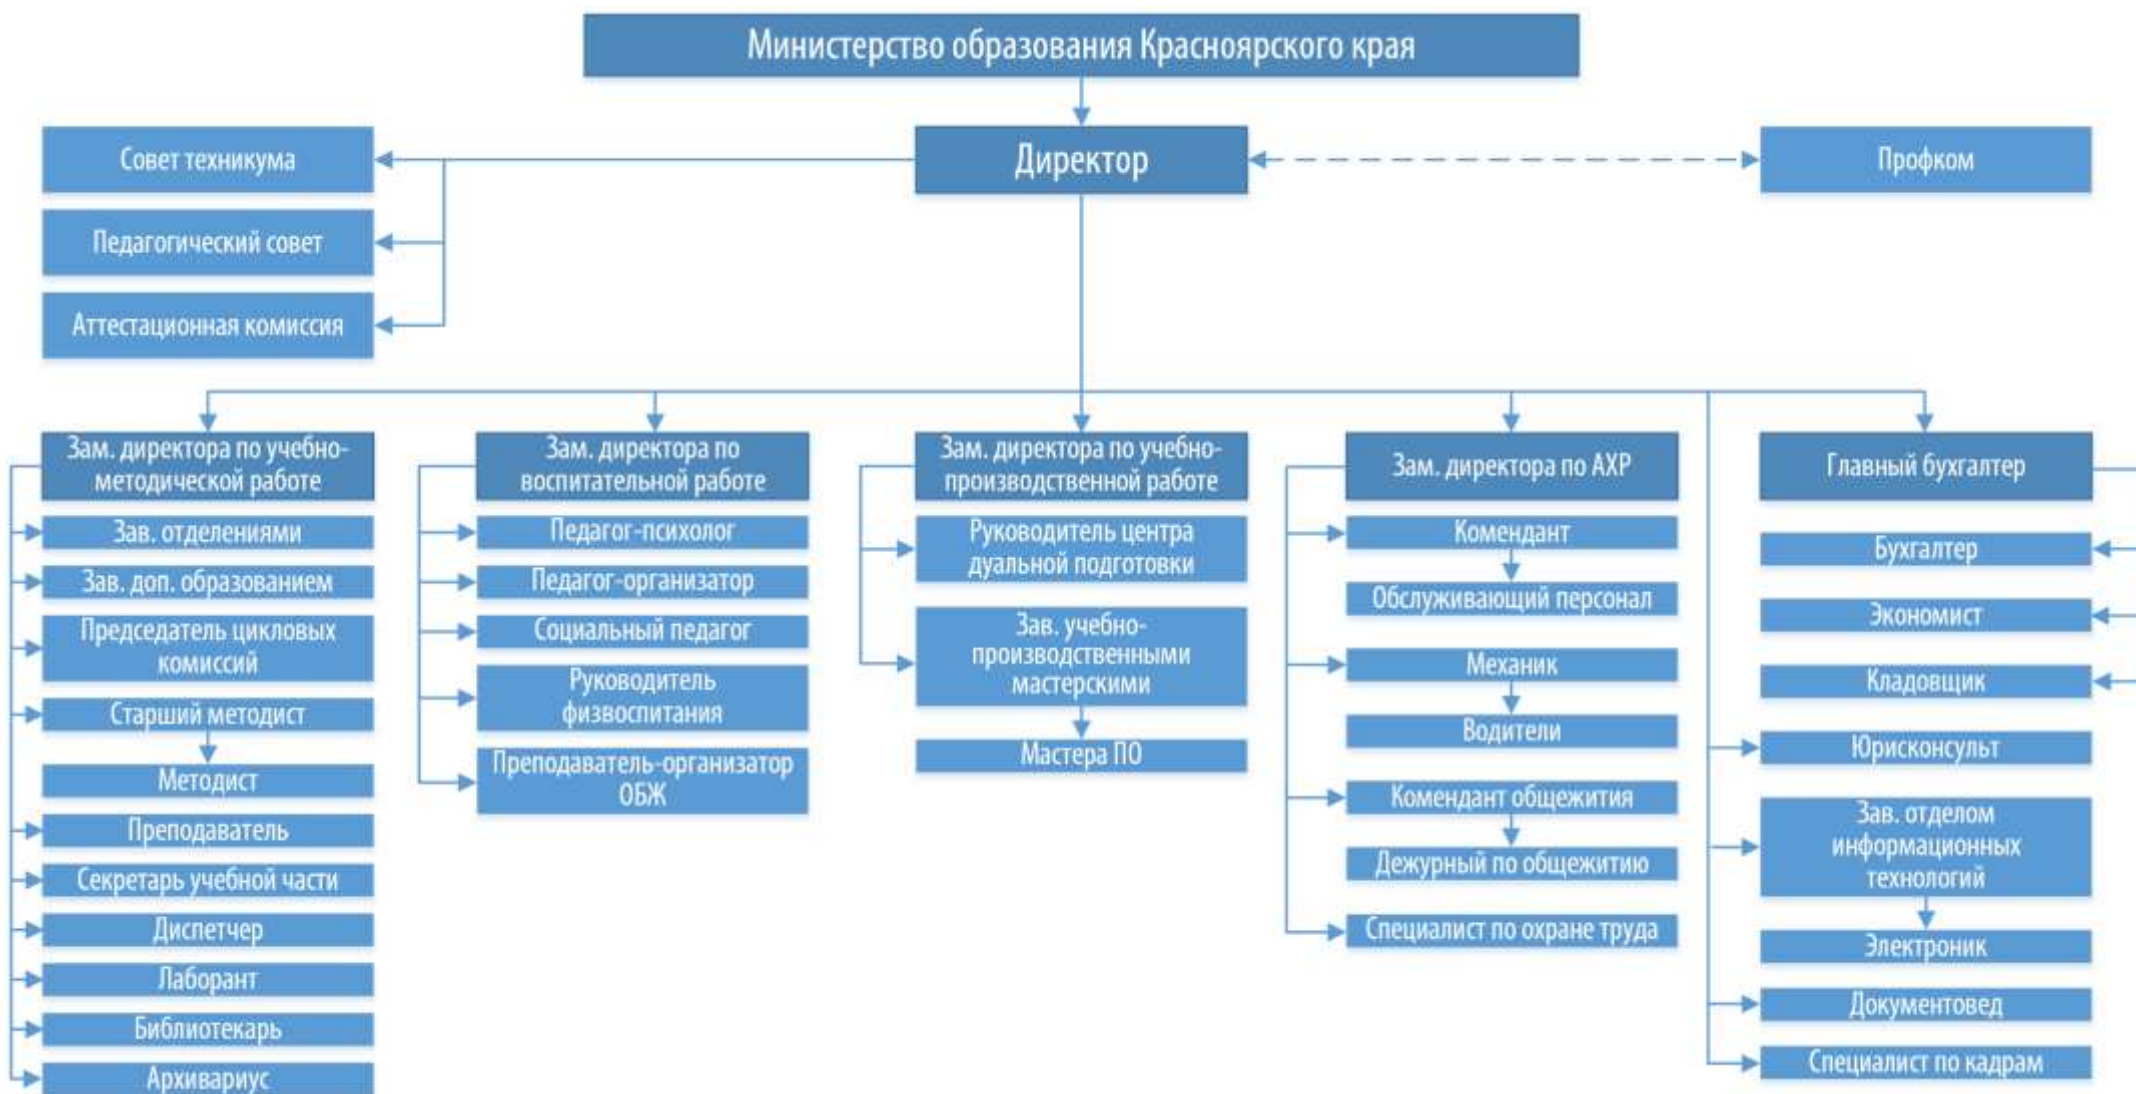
Министерство образования Красноярского края

Директор

Совет техникума

Педагогический совет

Аттестационная комиссия

Профком

Зам. директора по учебно-методической работе

Зав. отделениями

Зав. доп. образованием

Председатель цикловых комиссий

Старший методист

Методист

Преподаватель

Секретарь учебной части

Диспетчер

Лаборант

Библиотекарь

Архивариус

Зам. директора по воспитательной работе

Педагог-психолог

Педагог-организатор

Социальный педагог

Руководитель физвоспитания

Преподаватель-организатор ОБЖ

Зам. директора по учебно-производственной работе

Руководитель центра дуальной подготовки

Зав. учебно-производственными мастерскими

Мастера ПО

Зам. директора по АХР

Комендант

Обслуживающий персонал

Механик

Водители

Комендант общежития

Дежурный по общежитию

Специалист по охране труда

Главный бухгалтер

Бухгалтер

Экономист

Кладовщик

Юрисконсульт

Зав. отделом информационных технологий

Электроник

Документовед

Специалист по кадрам